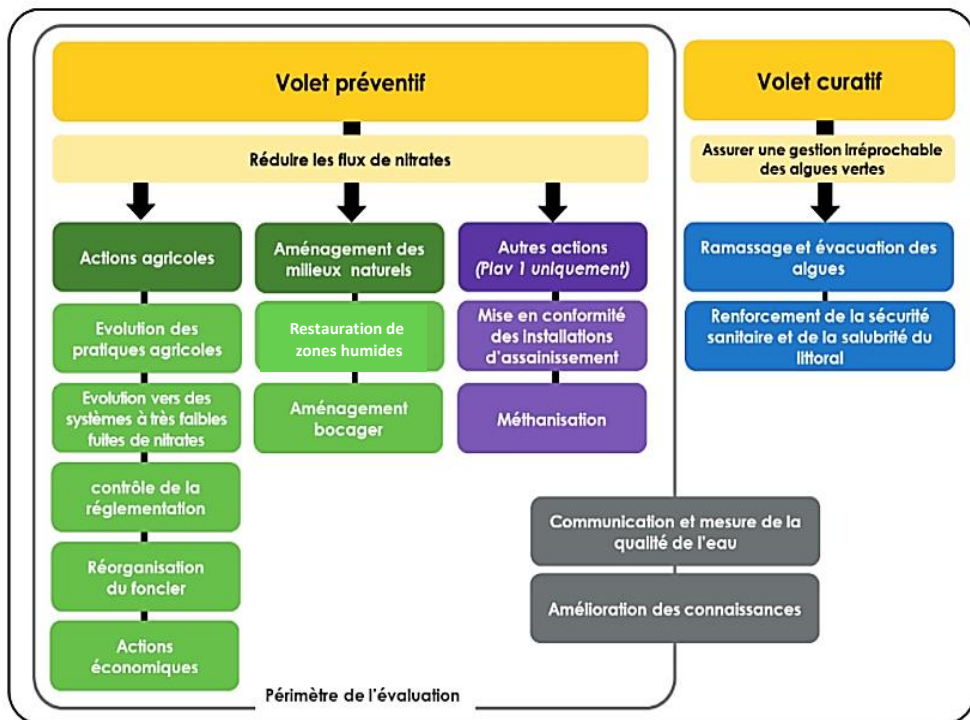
Volet préventif

Réduire les flux de nitrates

Actions agricoles

Evolution des pratiques agricoles

Evolution vers des systèmes à très faibles fuites de nitrates

contrôle de la réglementation

Réorganisation du foncier

Actions économiques

Aménagement des milieux naturels

Restauration de zones humides

Aménagement bocager

Autres actions (Plav 1 uniquement)

Mise en conformité des installations d'assainissement

Méthanisation

Volet curatif

Assurer une gestion irréprochable des algues vertes

Ramassage et évacuation des algues

Renforcement de la sécurité sanitaire et de la salubrité du littoral

Communication et mesure de la qualité de l'eau

Amélioration des connaissances

Périmètre de l'évaluation